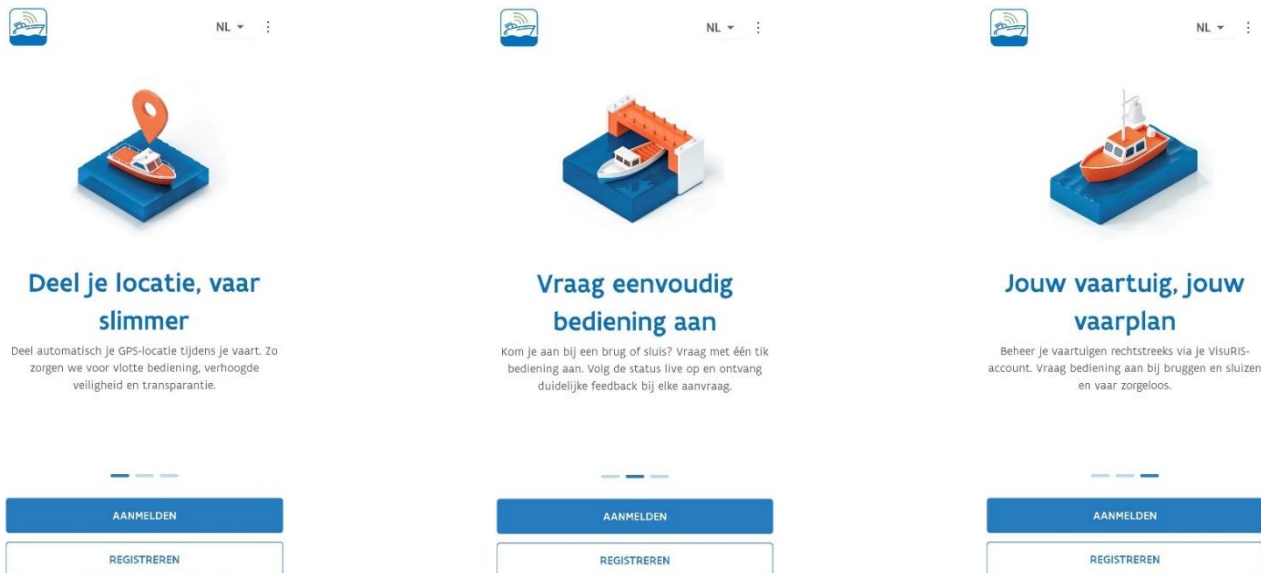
NL ▾ ⋮

Deel je locatie, vaar slimmer

Deel automatisch je GPS-locatie tijdens je vaart. Zo zorgen we voor vlotte bediening, verhoogde veiligheid en transparantie.

AANMELDEN

REGISTREREN

NL ▾ ⋮

Vraag eenvoudig bediening aan

Kom je aan bij een brug of sluis? Vraag met één tik bediening aan. Volg de status live op en ontvang duidelijke feedback bij elke aanvraag.

AANMELDEN

REGISTREREN

NL ▾ ⋮

Jouw vaartuig, jouw vaarplan

Beheer je vaartuigen rechtstreeks via je VisuRIS-account. Vraag bediening aan bij bruggen en sluizen en vaar zorgeloos.

AANMELDEN

REGISTREREN